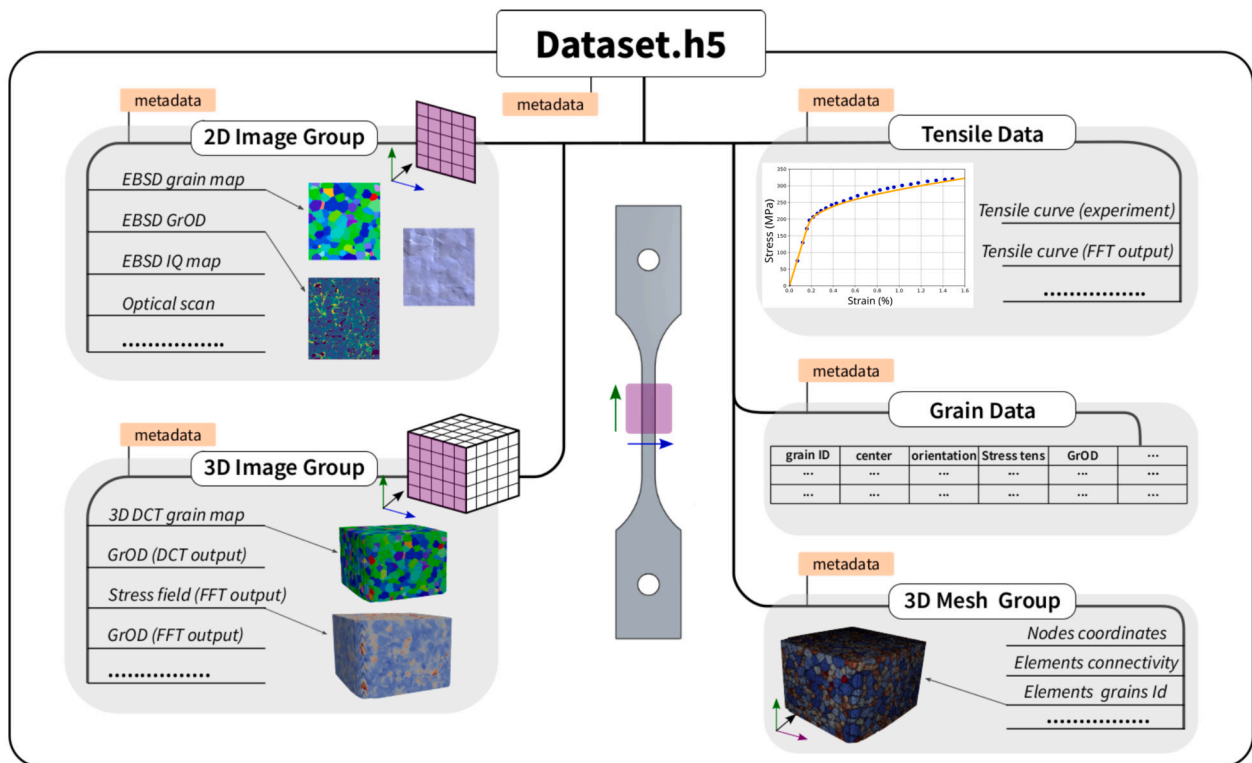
Dataset.h5

metadata

metadata

2D Image Group

EBSD grain map

EBSD GrOD

EBSD IQ map

Optical scan

...............

metadata

Tensile Data

Stress (MPa)

350
300
250
200
150
100
50
0

0.0 0.2 0.4 0.6 0.8 1.0 1.2 1.4 1.6

Strain (%)

Tensile curve (experiment)

Tensile curve (FFT output)

...............

metadata

Grain Data

| grain ID | center | orientation | Stress tens | GrOD | ··· |
|---|---|---|---|---|---|
| ··· | ··· | ··· | ··· | ··· | ··· |
| ··· | ··· | ··· | ··· | ··· | ··· |

metadata

3D Image Group

3D DCT grain map

GrOD (DCT output)

Stress field (FFT output)

GrOD (FFT output)

...............

metadata

3D Mesh Group

Nodes coordinates

Elements connectivity

Elements grains Id

...............